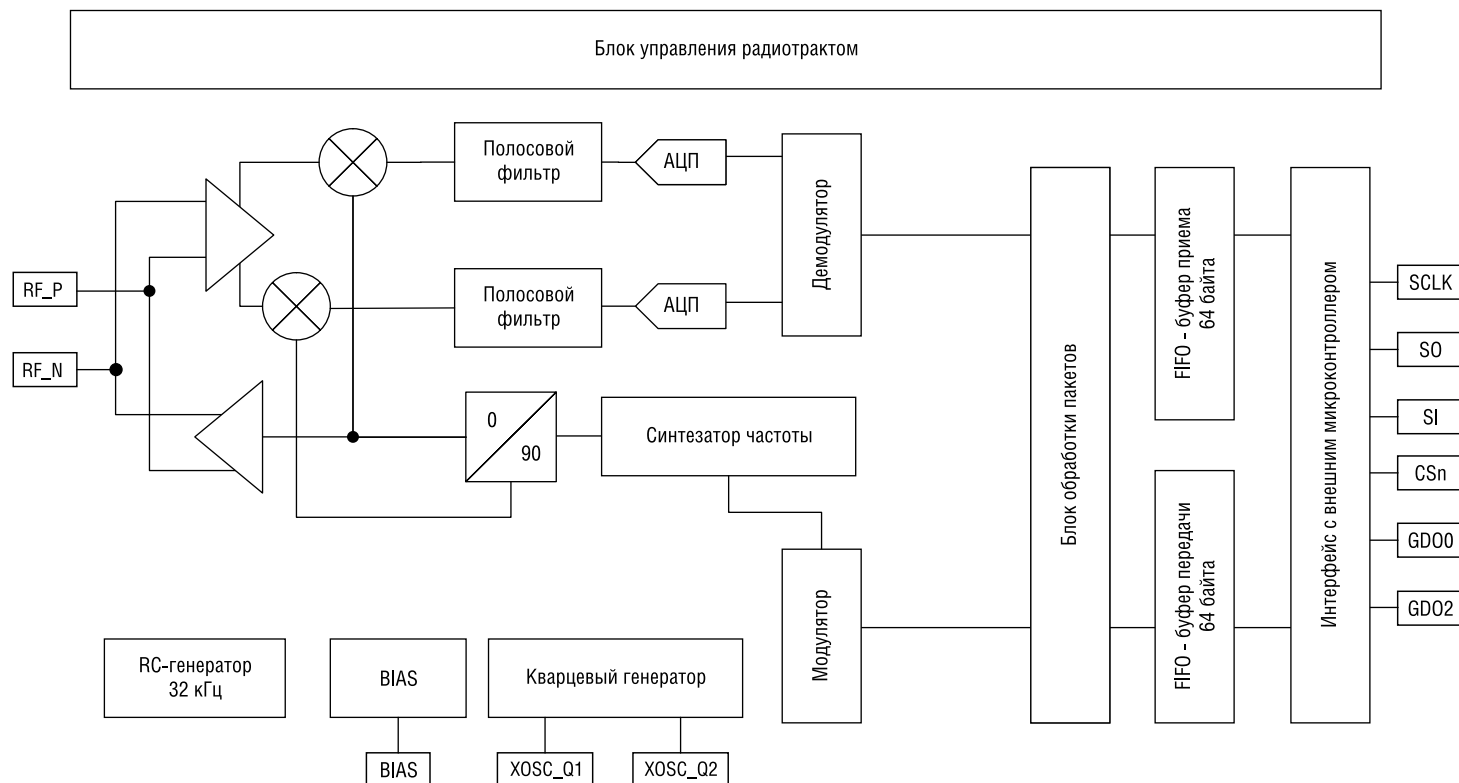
Блок управления радиотрактом

RF_P

RF_N

Полосовой фильтр

АЦП

Полосовой фильтр

АЦП

Демодулятор

0

90

Синтезатор частоты

Модулятор

Блок обработки пакетов

FIFO - буфер приема 64 байта

FIFO - буфер передачи 64 байта

Интерфейс с внешним микроконтроллером

SCLK

SO

SI

CSn

GDO0

GDO2

RC-генератор 32 кГц

BIAS

Кварцевый генератор

BIAS

XOSC_Q1

XOSC_Q2